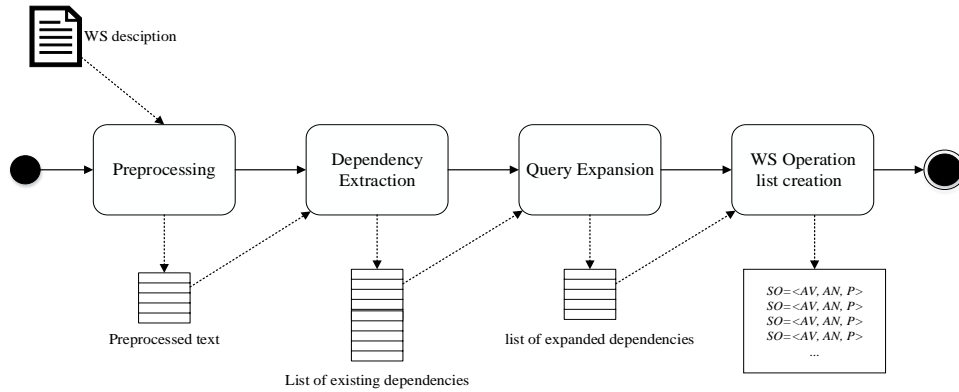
WS desciption

Preprocessing

Dependency Extraction

Query Expansion

WS Operation list creation

Preprocessed text

List of existing dependencies

list of expanded dependencies

SO=<AV, AN, P>
SO=<AV, AN, P>
SO=<AV, AN, P>
SO=<AV, AN, P>
...